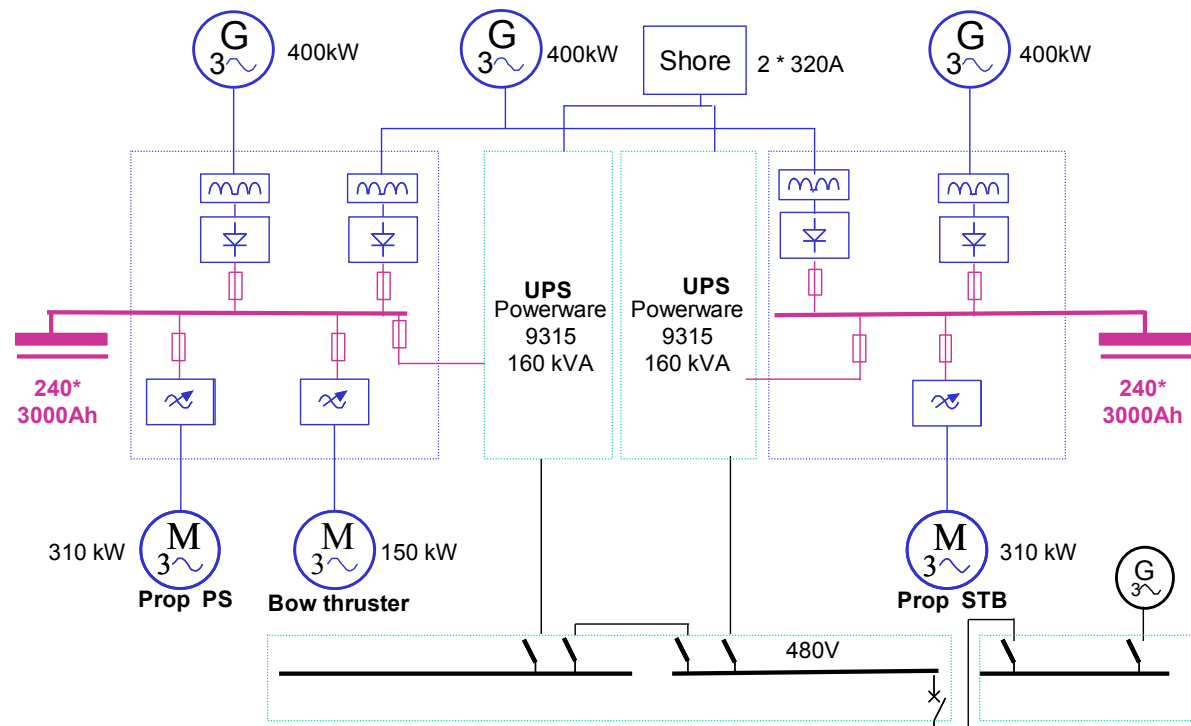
G
3~
400kW

G
3~
400kW

Shore
2 * 320A

G
3~
400kW

UPS
Powerware
9315
160 kVA

UPS
Powerware
9315
160 kVA

240*
3000Ah

240*
3000Ah

M
3~
310 kW
Prop PS

M
3~
150 kW
Bow thruster

M
3~
310 kW
Prop STB

G
3~

480V